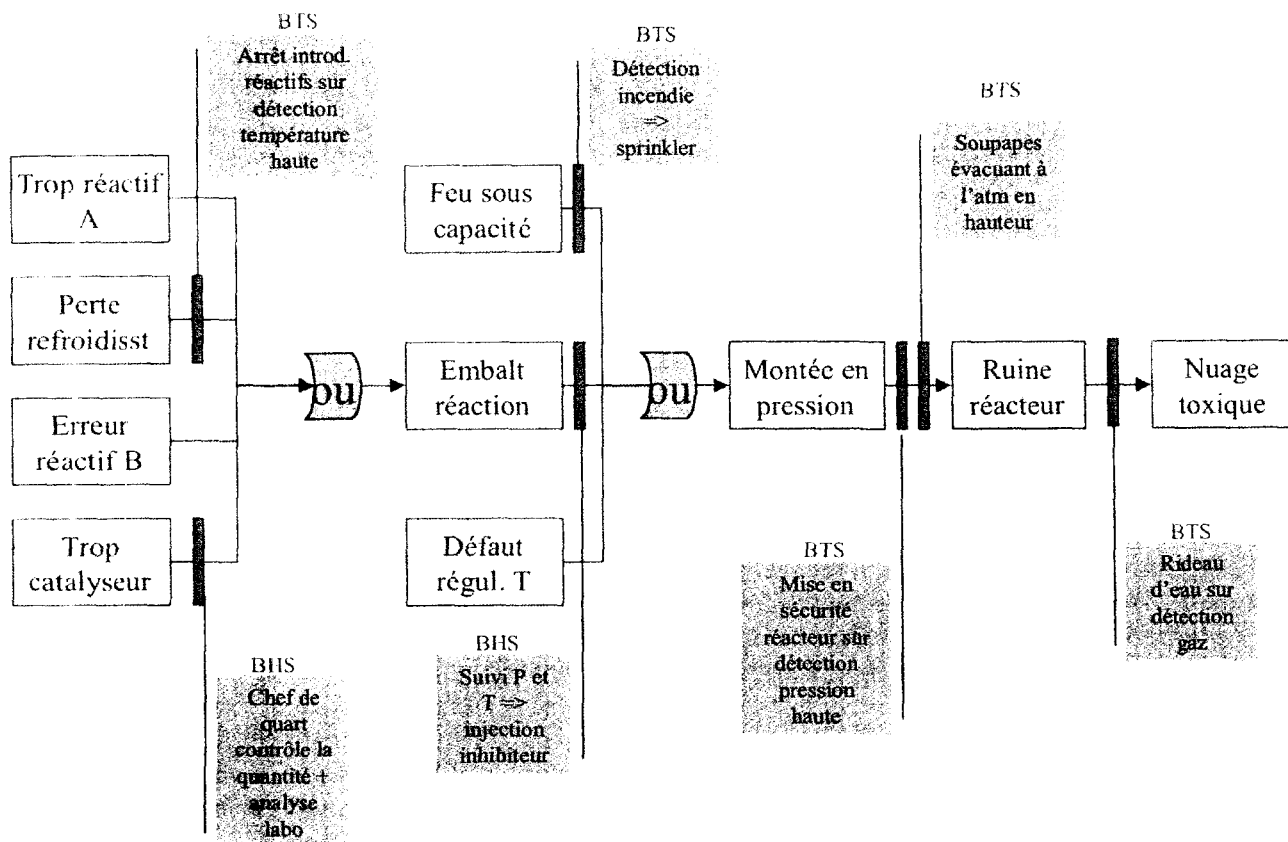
BTS
Arrêt introd. réactifs sur détection température haute

BTS
Détection incendie => sprinkler

BTS
Soupapes évacuant à l'atm en hauteur

Trop réactif A

Perte refroidisst

Erreur réactif B

Trop catalyseur

ou

Feu sous capacité

Embalt réaction

Défaut régul. T

ou

Montée en pression

Ruine réacteur

Nuage toxique

BHS
Chef de quart contrôle la quantité + analyse labo

BHS
Suivi P et T => injection inhibiteur

BTS
Mise en sécurité réacteur sur détection pression haute

BTS
Rideau d'eau sur détection gaz